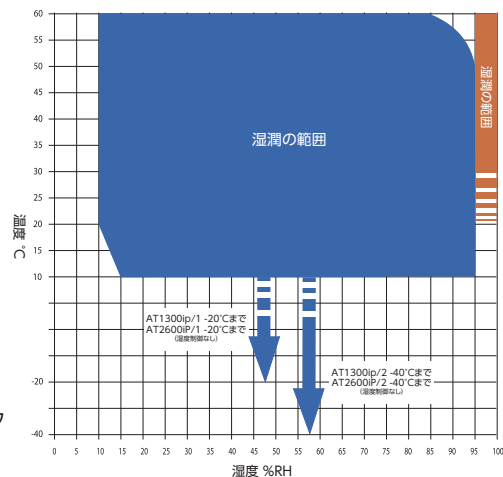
60
55
50
45
40
35
30
25
20
15
10
-20
-40

温度 ℃

湿潤の範囲

湿潤の範囲

AT1300ip/1 -20℃まで
AT2600iP/1 -20℃まで
(湿度制御なし)

AT1300ip/2 -40℃まで
AT2600iP/2 -40℃まで
(湿度制御なし)

0 5 10 15 20 25 30 35 40 45 50 55 60 65 70 75 80 85 90 95 100

湿度 %RH